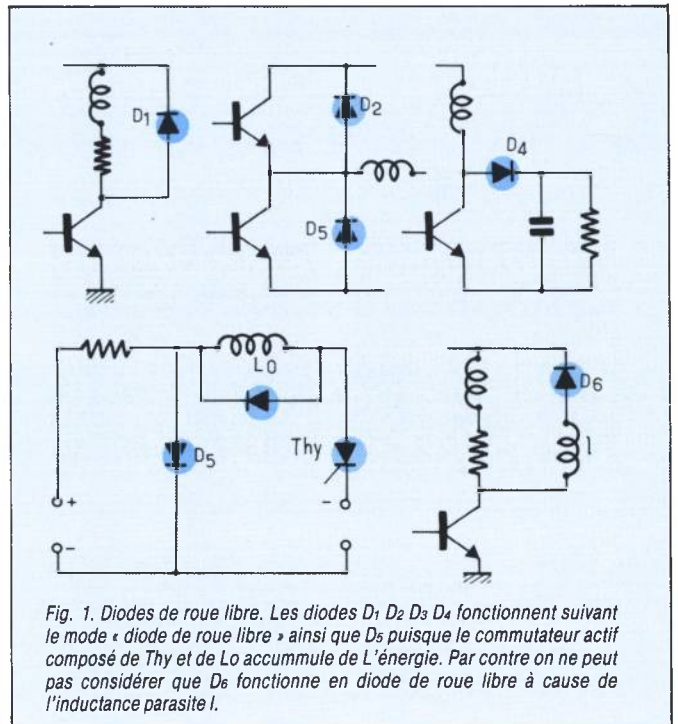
D1

D2

D5

D4

Lo

D5

Thy

+

-

-

D6

l

Fig. 1. Diodes de roue libre. Les diodes $D_1$ $D_2$ $D_3$ $D_4$ fonctionnent suivant le mode « diode de roue libre » ainsi que $D_5$ puisque le commutateur actif composé de Thy et de Lo accummule de L'énergie. Par contre on ne peut pas considérer que $D_6$ fonctionne en diode de roue libre à cause de l'inductance parasite l.